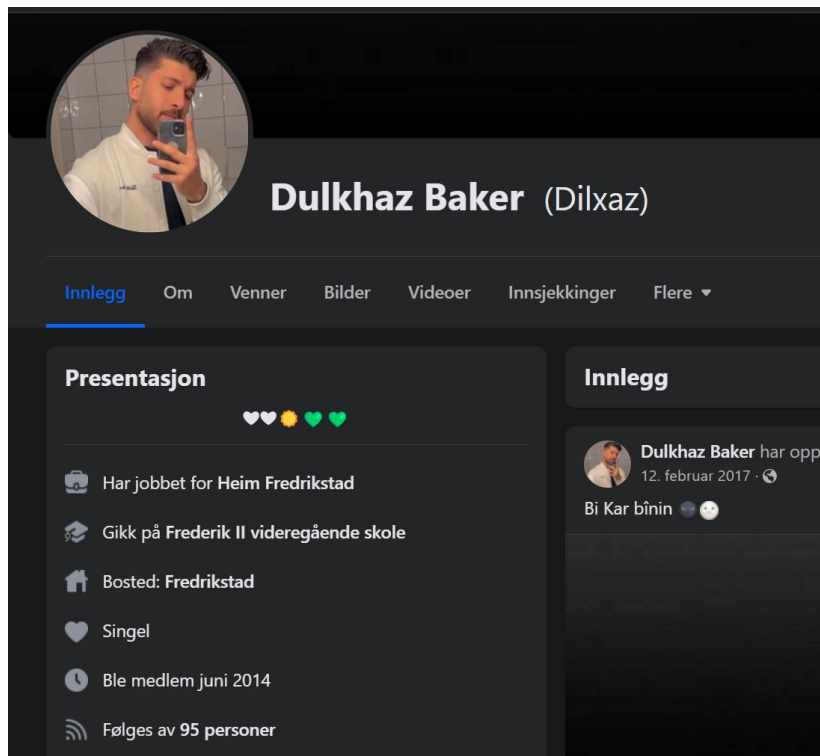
Dulkhaz Baker (Dilxaz)

Innlegg Om Venner Bilder Videoer Innsjekkinger Flere ▾

Presentasjon

🤍🤍🌞💚💚

Har jobbet for Heim Fredrikstad

Gikk på Frederik II videregående skole

Bosted: Fredrikstad

Singel

Ble medlem juni 2014

Følges av 95 personer

Innlegg

Dulkhaz Baker har opp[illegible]
12. februar 2017 ·

Bi Kar bînin 🌚🌝